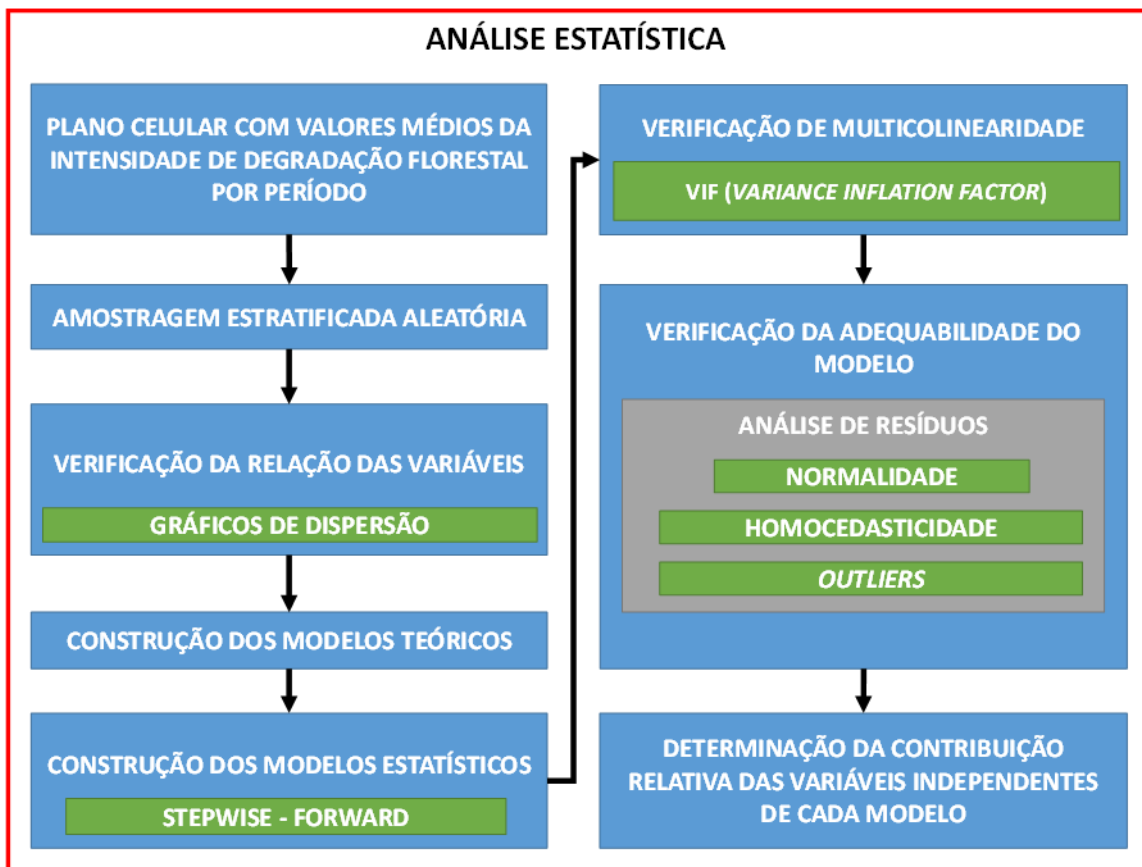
ANÁLISE ESTATÍSTICA

PLANO CELULAR COM VALORES MÉDIOS DA INTENSIDADE DE DEGRADAÇÃO FLORESTAL POR PERÍODO

AMOSTRAGEM ESTRATIFICADA ALEATÓRIA

VERIFICAÇÃO DA RELAÇÃO DAS VARIÁVEIS

GRÁFICOS DE DISPERSÃO

CONSTRUÇÃO DOS MODELOS TEÓRICOS

CONSTRUÇÃO DOS MODELOS ESTATÍSTICOS

STEPWISE - FORWARD

VERIFICAÇÃO DE MULTICOLINEARIDADE

VIF (VARIANCE INFLATION FACTOR)

VERIFICAÇÃO DA ADEQUABILIDADE DO MODELO

ANÁLISE DE RESÍDUOS

NORMALIDADE

HOMOCEDASTICIDADE

OUTLIERS

DETERMINAÇÃO DA CONTRIBUIÇÃO RELATIVA DAS VARIÁVEIS INDEPENDENTES DE CADA MODELO